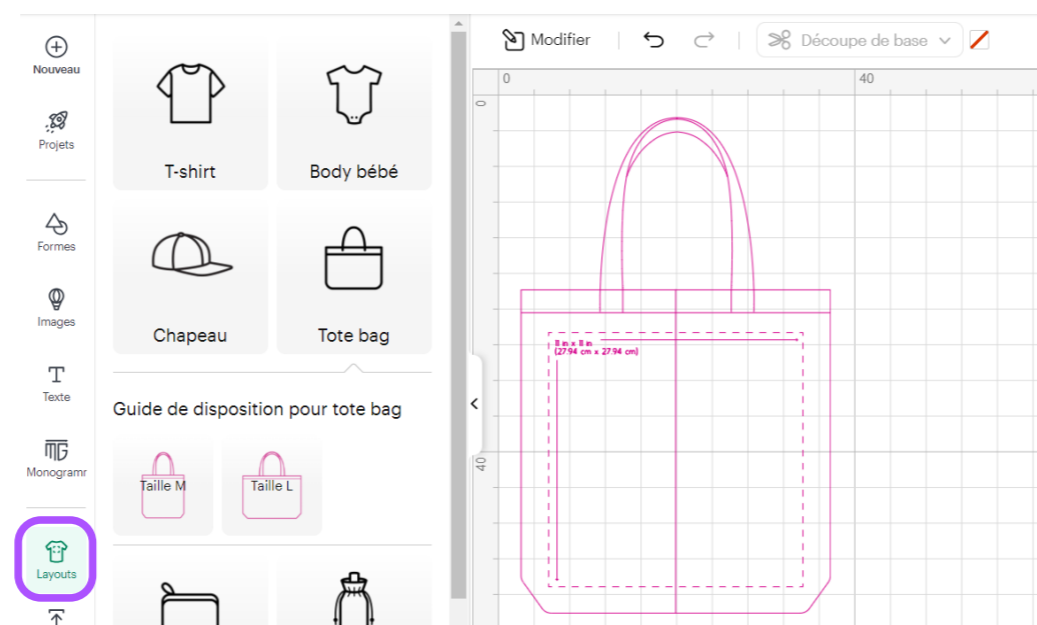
Nouveau

Projets

Formes

Images

Texte

Monogramr

Layouts

T-shirt

Body bébé

Chapeau

Tote bag

Guide de disposition pour tote bag

Taille M

Taille L

Modifier

Découpe de base

0

40

0

40

11 in x 11 in
(27.94 cm x 27.94 cm)